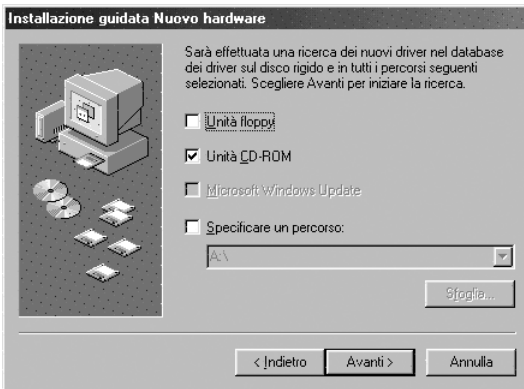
Installazione guidata Nuovo hardware

Sarà effettuata una ricerca dei nuovi driver nel database dei driver sul disco rigido e in tutti i percorsi seguenti selezionati. Scegliere Avanti per iniziare la ricerca.

Unità floppy

Unità CD-ROM

Microsoft Windows Update

Specificare un percorso:

A:\

Sfoglia...

< Indietro

Avanti >

Annulla